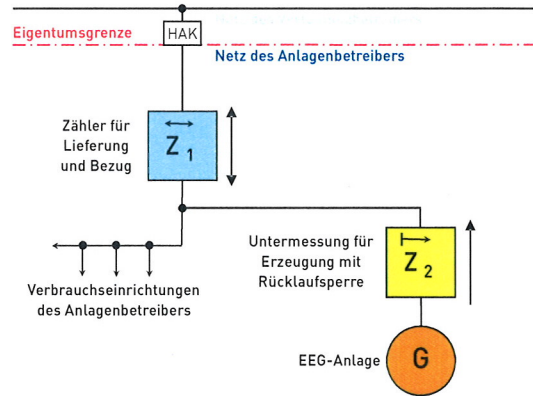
Eigentumsgrenze

HAK

Netz des Anlagenbetreibers

Zähler für Lieferung und Bezug

$Z_1$

Untermessung für Erzeugung mit Rücklaufsperre

$Z_2$

Verbrauchseinrichtungen des Anlagenbetreibers

EEG-Anlage

G